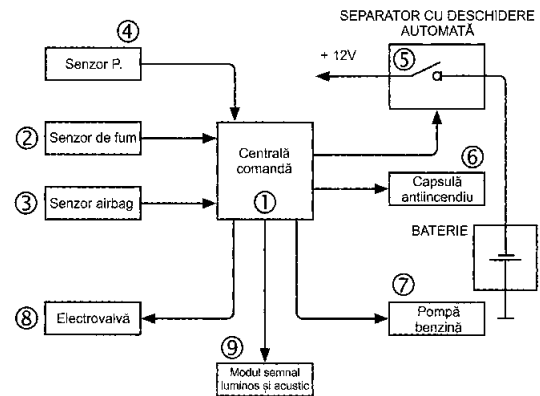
SEPARATOR CU DESCHIDERE AUTOMATĂ

④
Senzor P.

+ 12V

⑤

② Senzor de fum

Centrală comandă

⑥
Capsulă antiincendiu

③ Senzor airbag

①

BATERIE

⑦
Pompă benzină

⑧ Electrovalvă

⑨
Modul semnal luminos şi acustic